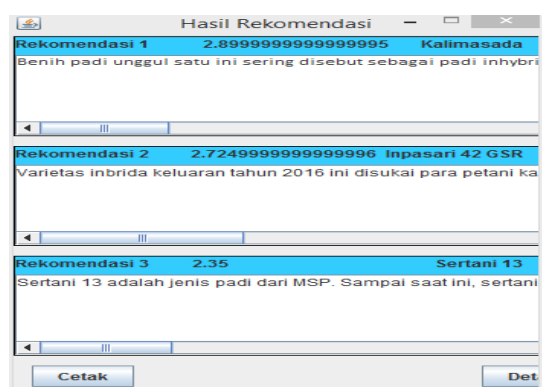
Hasil Rekomendasi

Rekomendasi 1 2.8999999999999995 Kalimasada

Benih padi unggul satu ini sering disebut sebagai padi inhybri

Rekomendasi 2 2.7249999999999996 Inpasari 42 GSR

Varietas inbrida keluaran tahun 2016 ini disukai para petani ka

Rekomendasi 3 2.35 Sertani 13

Sertani 13 adalah jenis padi dari MSP. Sampai saat ini, sertani

Cetak

Det